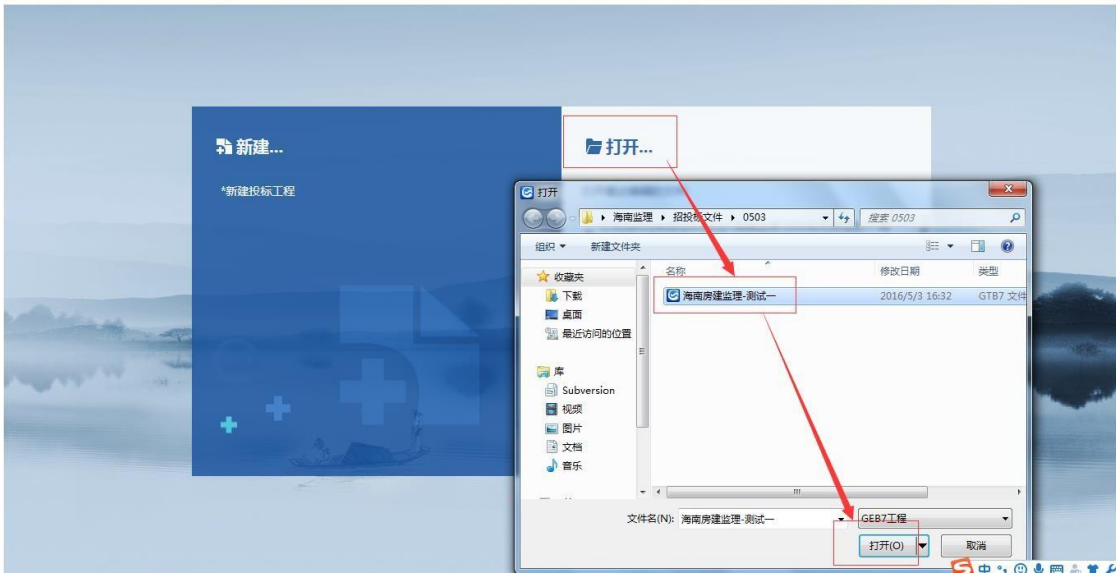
新建...

*新建投标工程

打开...

打开

海南监理 ▸ 招投标文件 ▸ 0503

搜索 0503

组织 ▾ 新建文件夹

收藏夹
下载
桌面
最近访问的位置

库
Subversion
视频
图片
文档
音乐

| 名称 | 修改日期 | 类型 |
|---|---|---|
| 海南房建监理-测试一 | 2016/5/3 16:32 | GTB7 文件 |

文件名(N): 海南房建监理-测试一

GEB7工程

打开(O)

取消

中